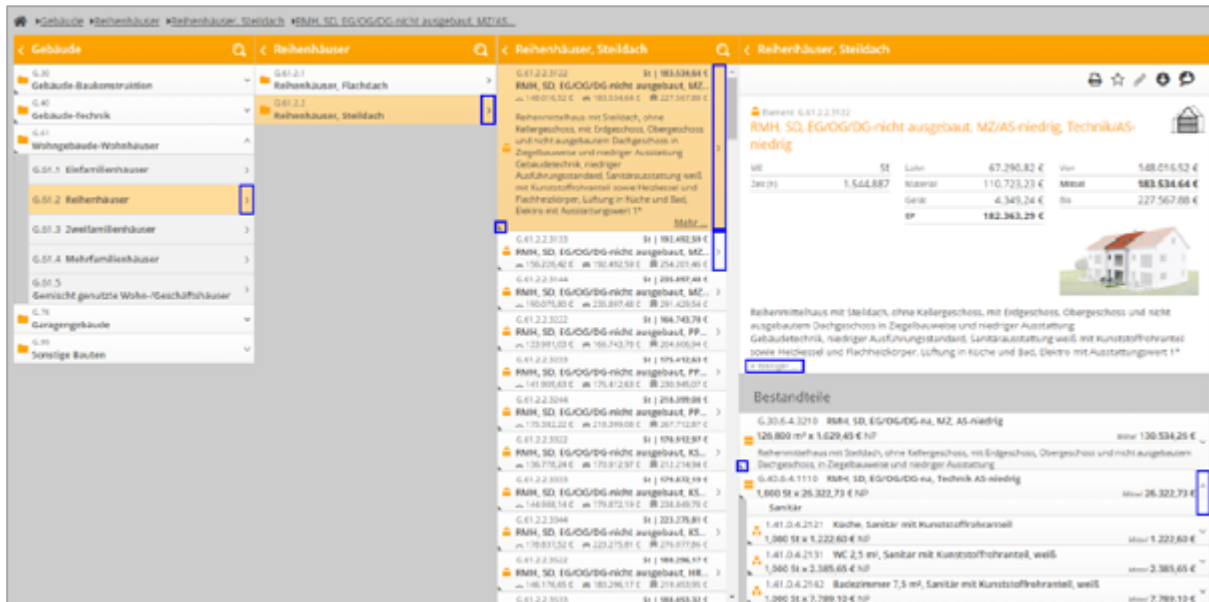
▸Gebäude ▸Reihenhäuser ▸Reihenhäuser, Steildach ▸RMH, SD, EG/OG/DG-nicht ausgebaut, MZ/AS...

Gebäude

G.30
Gebäude-Baukonstruktion

G.40
Gebäude-Technik

G.61
Wohngebäude-Wohnhäuser

G.61.1 Einfamilienhäuser

G.61.2 Reihenhäuser

G.61.3 Zweifamilienhäuser

G.61.4 Mehrfamilienhäuser

G.61.5
Gemischt genutzte Wohn-/Geschäftshäuser

G.70
Garagengebäude

G.90
Sonstige Bauten

Reihenhäuser

G.61.2.1
Reihenhäuser, Flachdach

G.61.2.2
Reihenhäuser, Steildach

Reihenhäuser, Steildach

G.61.2.2.3122 St | 183.534,64 €
RMH, SD, EG/OG/DG-nicht ausgebaut, MZ...
148.016,52 € 183.534,64 € 227.567,88 €

Reihenmittelhaus mit Steildach, ohne Kellergeschoss, mit Erdgeschoss, Obergeschoss und nicht ausgebautem Dachgeschoss in Ziegelbauweise und niedriger Ausstattung Gebäudetechnik, niedriger Ausführungsstandard, Sanitärausstattung weiß mit Kunststoffrohranteil sowie Heizkessel und Flachheizkörper, Lüftung in Küche und Bad, Elektro mit Ausstattungswert 1*

Mehr ...

G.61.2.2.3133 St | 192.492,59 €
RMH, SD, EG/OG/DG-nicht ausgebaut, MZ...
156.226,40 € 192.492,59 € 254.201,46 €

G.61.2.2.3144 St | 235.897,48 €
RMH, SD, EG/OG/DG-nicht ausgebaut, MZ...
190.075,80 € 235.897,48 € 281.429,54 €

G.61.2.2.3222 St | 166.743,78 €
RMH, SD, EG/OG/DG-nicht ausgebaut, PP...
133.991,03 € 166.743,78 € 204.606,94 €

G.61.2.2.3233 St | 175.412,63 €
RMH, SD, EG/OG/DG-nicht ausgebaut, PP...
141.995,63 € 175.412,63 € 230.945,07 €

G.61.2.2.3244 St | 218.399,08 €
RMH, SD, EG/OG/DG-nicht ausgebaut, PP...
175.382,22 € 218.399,08 € 267.712,87 €

G.61.2.2.3322 St | 170.912,97 €
RMH, SD, EG/OG/DG-nicht ausgebaut, KS...
136.778,24 € 170.912,97 € 212.214,94 €

G.61.2.2.3333 St | 179.872,19 €
RMH, SD, EG/OG/DG-nicht ausgebaut, KS...
144.988,14 € 179.872,19 € 236.849,70 €

G.61.2.2.3344 St | 223.275,81 €
RMH, SD, EG/OG/DG-nicht ausgebaut, KS...
179.851,32 € 223.275,81 € 276.077,86 €

G.61.2.2.3522 St | 180.296,17 €
RMH, SD, EG/OG/DG-nicht ausgebaut, HR...
146.176,65 € 180.296,17 € 218.453,95 €

Reihenhäuser, Steildach

Element G.61.2.2.3122
RMH, SD, EG/OG/DG-nicht ausgebaut, MZ/AS-niedrig, Technik/AS-niedrig

| ME | St | Lohn | 67.290,82 € | Von | 148.016,52 € |
|---|---|---|---|---|---|
| Zeit (h) | 1.544,887 | Material | 110.723,23 € | Mittel | 183.534,64 € |
| | | Gerät | 4.349,24 € | Bis | 227.567,88 € |
| | | EP | 182.363,29 € | | |

Reihenmittelhaus mit Steildach, ohne Kellergeschoss, mit Erdgeschoss, Obergeschoss und nicht ausgebautem Dachgeschoss in Ziegelbauweise und niedriger Ausstattung Gebäudetechnik, niedriger Ausführungsstandard, Sanitärausstattung weiß mit Kunststoffrohranteil sowie Heizkessel und Flachheizkörper, Lüftung in Küche und Bad, Elektro mit Ausstattungswert 1*
« Weniger

Bestandteile

G.30.6.4.3210 RMH, SD, EG/OG/DG-na, MZ, AS-niedrig
120,800 m² x 1.029,45 € NP Mittel 130.534,26 €
Reihenmittelhaus mit Steildach, ohne Kellergeschoss, mit Erdgeschoss, Obergeschoss und nicht ausgebautem Dachgeschoss, in Ziegelbauweise und niedriger Ausstattung

G.40.6.4.1110 RMH, SD, EG/OG/DG-na, Technik AS-niedrig
1,000 St x 26.322,73 € NP Mittel 26.322,73 €
Sanitär

1.41.0.4.2121 Küche, Sanitär mit Kunststoffrohranteil
1,000 St x 1.222,60 € Mittel 1.222,60 €

1.41.0.4.2131 WC 2,5 m², Sanitär mit Kunststoffrohranteil, weiß
1,000 St x 2.385,65 € Mittel 2.385,65 €

1.41.0.4.2142 Badezimmer 7,5 m², Sanitär mit Kunststoffrohranteil, weiß
1,000 St x 7.789,10 € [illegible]